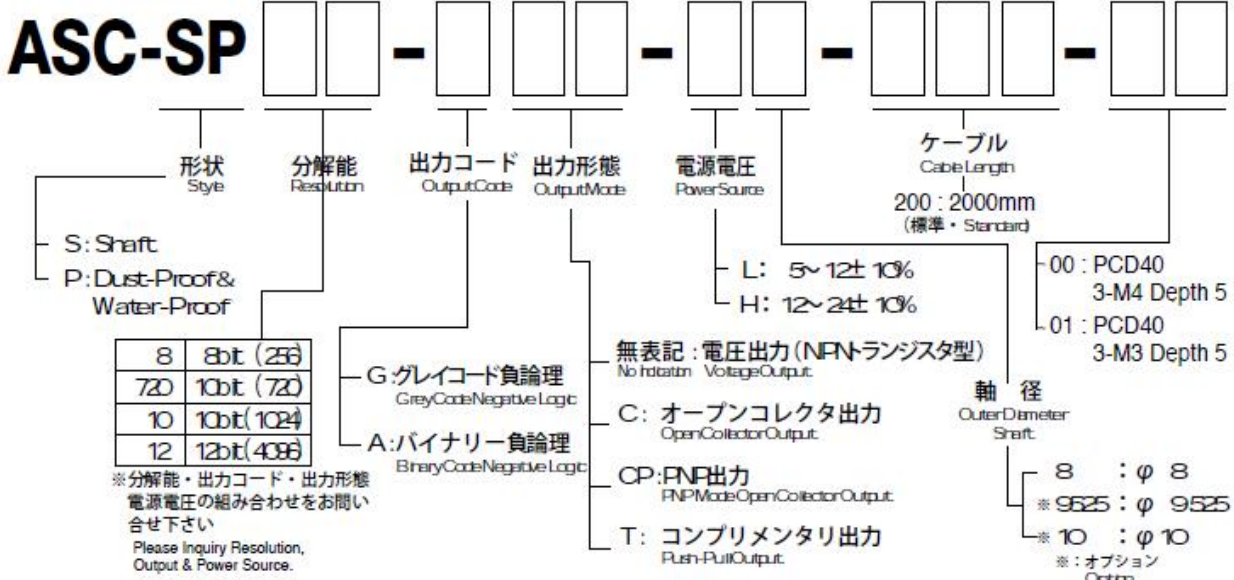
ASC-SP - - - -

形状
Style

- S: Shaft
- P: Dust-Proof & Water-Proof

分解能
Resolution

| 8 | 8bit (256) |
|---|---|
| 720 | 10bit (720) |
| 10 | 10bit (1024) |
| 12 | 12bit (4096) |

※分解能・出力コード・出力形態 電源電圧の組み合わせをお問い合せ下さい
Please Inquiry Resolution, Output & Power Source.

出力コード
OutputCode

G:グレイコード負論理
GreyCodeNegativeLogic

A:バイナリー負論理
BinaryCodeNegativeLogic

出力形態
OutputMode

無表記:電圧出力(NPNトランジスタ型)
No Indication VoltageOutput.

C: オープンコレクタ出力
OpenCollectorOutput.

CP:PNP出力
PNPModeOpenCollectorOutput.

T: コンプリメンタリ出力
Push-PullOutput.

電源電圧
PowerSource

L: 5~12± 10%
H: 12~24± 10%

ケーブル
Cable Length
200 : 2000mm
(標準・Standard)

軸 径
OuterDiameter Shaft.

8 : φ 8
※9525 : φ 9525
※10 : φ10
※:オプション
Option

00 : PCD40
3-M4 Depth 5
01 : PCD40
3-M3 Depth 5